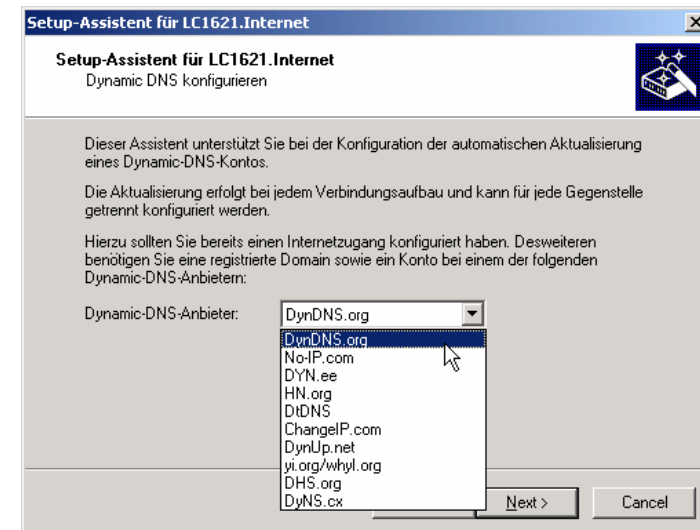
Setup-Assistent für LC1621.Internet

Setup-Assistent für LC1621.Internet
Dynamic DNS konfigurieren

Dieser Assistent unterstützt Sie bei der Konfiguration der automatischen Aktualisierung eines Dynamic-DNS-Kontos.

Die Aktualisierung erfolgt bei jedem Verbindungsaufbau und kann für jede Gegenstelle getrennt konfiguriert werden.

Hierzu sollten Sie bereits einen Internetzugang konfiguriert haben. Desweiteren benötigen Sie eine registrierte Domain sowie ein Konto bei einem der folgenden Dynamic-DNS-Anbietern:

Dynamic-DNS-Anbieter: DynDNS.org

DynDNS.org
No-IP.com
DYN.ee
HN.org
DtDNS
ChangeIP.com
DynUp.net
yi.org/whyl.org
DHS.org
DyNS.cx

Next >
Cancel